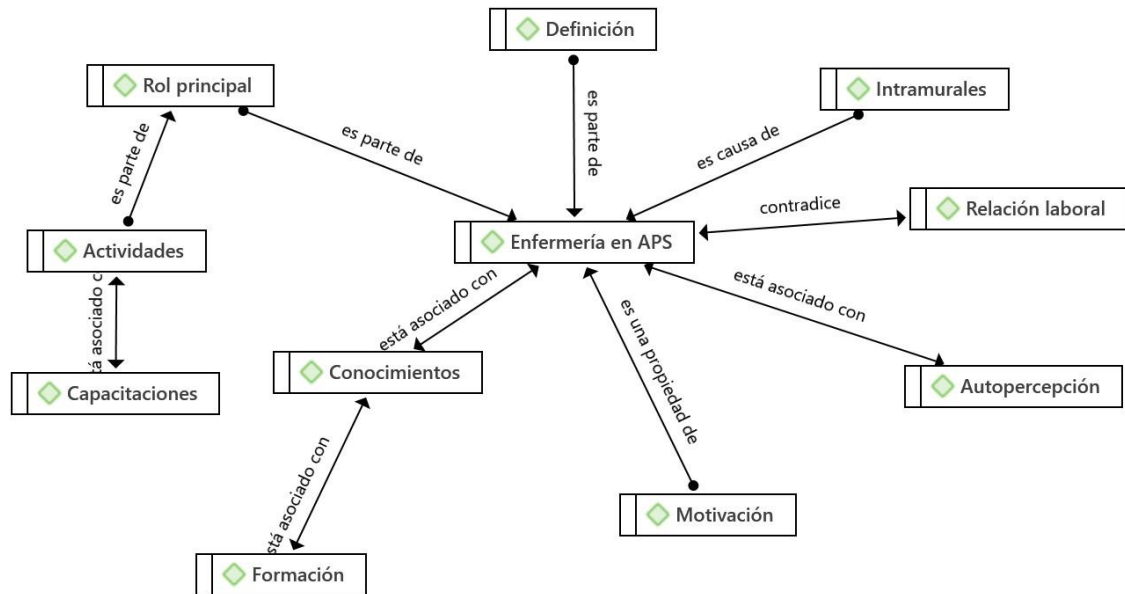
Definición

Rol principal

Intramurales

es parte de

es parte de

es causa de

es parte de

contradice

Relación laboral

Actividades

Enfermería en APS

está asociado con

está asociado con

stá asociado c

es una propiedad de

Capacitaciones

Conocimientos

Autopercepción

está asociado con

Motivación

Formación